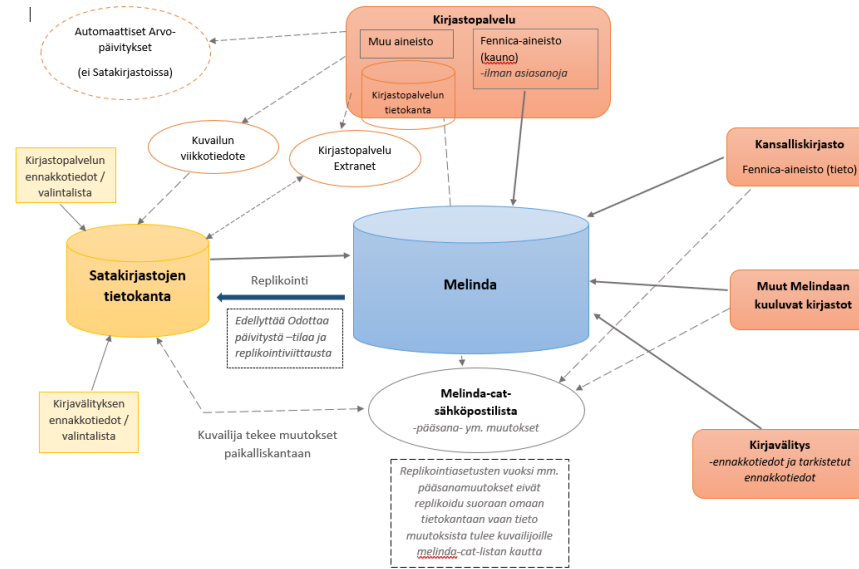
Automaattiset Arvo-päivitykset

(ei Satakirjastoissa)

Kirjastopalvelu

Muu aineisto

Fennica-aineisto (kauno)
-ilman asiasanoja

Kirjastopalvelun tietokanta

Kuvailun viikkotiedote

Kirjastopalvelu Extranet

Kirjastopalvelun ennakkotiedot / valintalista

Kansalliskirjasto

Fennica-aineisto (tieto)

Satakirjastojen tietokanta

Replikointi

Melinda

Edellyttää Odottaa päivitystä –tilaa ja replikointiviittausta

Muut Melindaan kuuluvat kirjastot

Kirjavälityksen ennakkotiedot / valintalista

Melinda-cat-sähköpostilista
-pääsana- ym. muutokset

Kuvailija tekee muutokset paikalliskantaan

Kirjavälitys
-ennakkotiedot ja tarkistetut ennakkotiedot

Replikointiasetusten vuoksi mm. pääsanamuutokset eivät replikoidu suoraan omaan tietokantaan vaan tieto muutoksista tulee kuvailijoille melinda-cat-listan kautta